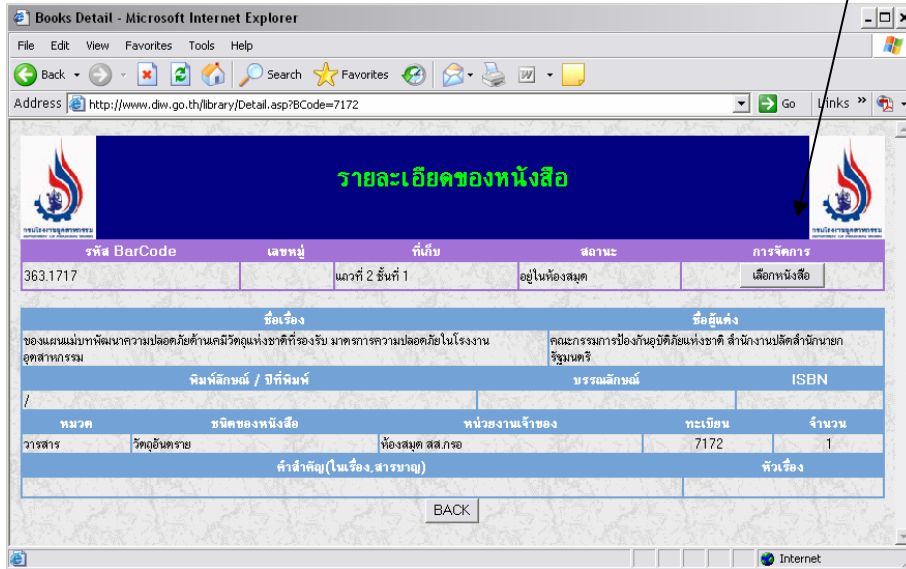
Books Detail - Microsoft Internet Explorer

File Edit View Favorites Tools Help

Back Search Favorites

Address http://www.diw.go.th/library/Detail.asp?BCode=7172 Go Links

รายละเอียดของหนังสือ

| รหัส BarCode | เลขหมู่ | ที่เก็บ | สถานะ | การจัดการ |
|---|---|---|---|---|
| 363.1717 | | แถวที่ 2 ชั้นที่ 1 | อยู่ในห้องสมุด | เลือกหนังสือ |

| ชื่อเรื่อง | ชื่อผู้แต่ง |
|---|---|
| ของแผนแม่บทพัฒนาความปลอดภัยด้านเคมีวัตถุแห่งชาติที่รองรับ มาตรการความปลอดภัยในโรงงานอุตสาหกรรม | คณะกรรมการป้องกันอุบัติภัยแห่งชาติ สำนักงานปลัดสำนักนายกรัฐมนตรี |

| พิมพ์ลักษณ์ / ปีที่พิมพ์ | บรรณลักษณ์ | ISBN |
|---|---|---|
| / | | |

| หมวด | ชนิดของหนังสือ | หน่วยงานเจ้าของ | ทะเบียน | จำนวน |
|---|---|---|---|---|
| วารสาร | วัตถุอันตราย | ห้องสมุด สส.กรอ | 7172 | 1 |

| คำสำคัญ(ในเรื่อง,สารบาญ) | หัวเรื่อง |
|---|---|
| | |

BACK

Internet